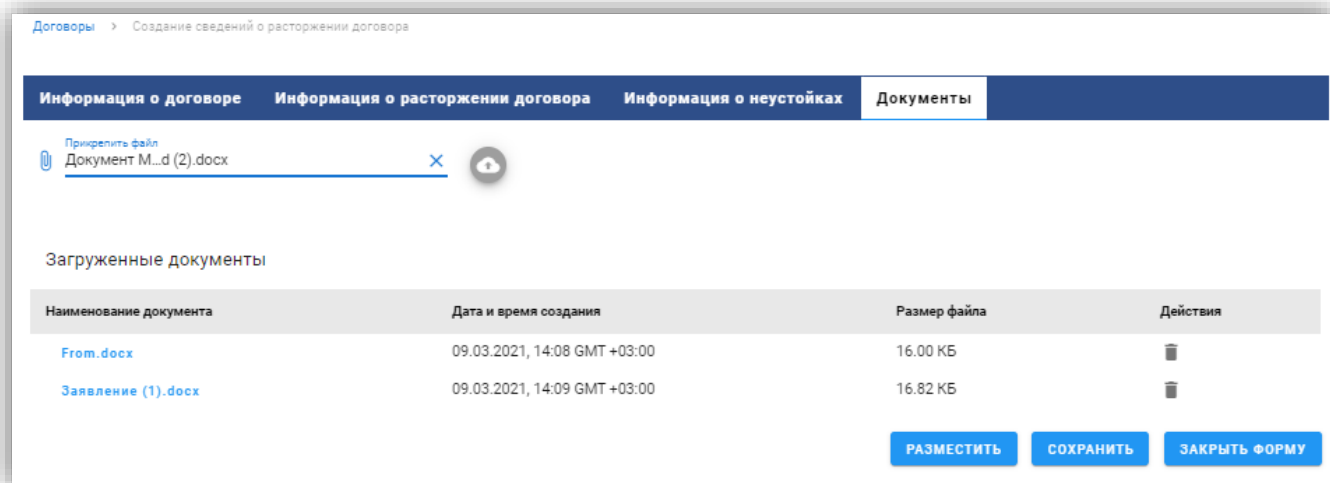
Договоры > Создание сведений о расторжении договора

Информация о договоре | Информация о расторжении договора | Информация о неустойках | Документы

Прикрепить файл
Документ M...d (2).docx ×

Загруженные документы

| Наименование документа | Дата и время создания | Размер файла | Действия |
|---|---|---|---|
| From.docx | 09.03.2021, 14:08 GMT +03:00 | 16.00 КБ | |
| Заявление (1).docx | 09.03.2021, 14:09 GMT +03:00 | 16.82 КБ | |

РАЗМЕСТИТЬ СОХРАНИТЬ ЗАКРЫТЬ ФОРМУ